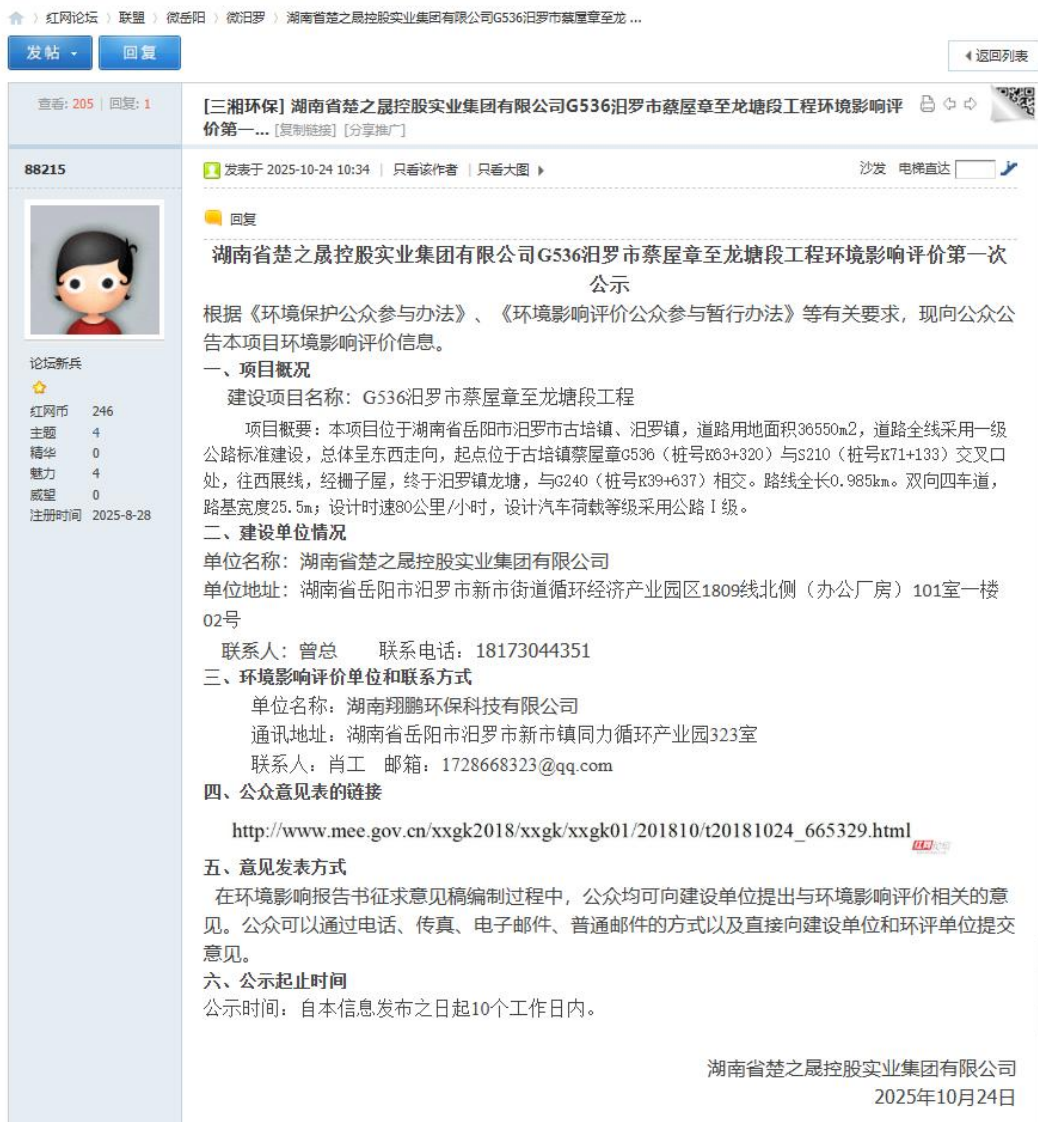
红网论坛 › 联盟 › 微岳阳 › 微汨罗 › 湖南省楚之晟控股实业集团有限公司G536汨罗市蔡屋章至龙 ...

发帖 回复

返回列表

查看: 205 | 回复: 1

[三湘环保] 湖南省楚之晟控股实业集团有限公司G536汨罗市蔡屋章至龙塘段工程环境影响评价第一... [复制链接] [分享推广]

88215

发表于 2025-10-24 10:34 | 只看该作者 | 只看大图

沙发 电梯直达

论坛新兵

红网币 246
主题 4
精华 0
魅力 4
威望 0
注册时间 2025-8-28

回复

湖南省楚之晟控股实业集团有限公司G536汨罗市蔡屋章至龙塘段工程环境影响评价第一次公示

根据《环境保护公众参与办法》、《环境影响评价公众参与暂行办法》等有关要求，现向公众公告本项目环境影响评价信息。

一、项目概况

建设项目名称：G536汨罗市蔡屋章至龙塘段工程

项目概要：本项目位于湖南省岳阳市汨罗市古培镇、汨罗镇，道路用地面积36550m2，道路全线采用一级公路标准建设，总体呈东西走向，起点位于古培镇蔡屋章G536（桩号K63+320）与S210（桩号K71+133）交叉口处，往西展线，经栅子屋，终于汨罗镇龙塘，与G240（桩号K39+637）相交。路线全长0.985km。双向四车道，路基宽度25.5m；设计时速80公里/小时，设计汽车荷载等级采用公路Ⅰ级。

二、建设单位情况

单位名称：湖南省楚之晟控股实业集团有限公司

单位地址：湖南省岳阳市汨罗市新市街道循环经济产业园区1809线北侧（办公厂房）101室一楼02号

联系人：曾总 联系电话：18173044351

三、环境影响评价单位和联系方式

单位名称：湖南翔鹏环保科技有限公司

通讯地址：湖南省岳阳市汨罗市新市镇同力循环产业园323室

联系人：肖工 邮箱：1728668323@qq.com

四、公众意见表的链接

http://www.mee.gov.cn/xxgk2018/xxgk/xxgk01/201810/t20181024_665329.html

五、意见发表方式

在环境影响报告书征求意见稿编制过程中，公众均可向建设单位提出与环境影响评价相关的意见。公众可以通过电话、传真、电子邮件、普通邮件的方式以及直接向建设单位和环评单位提交意见。

六、公示起止时间

公示时间：自本信息发布之日起10个工作日内。

湖南省楚之晟控股实业集团有限公司
2025年10月24日